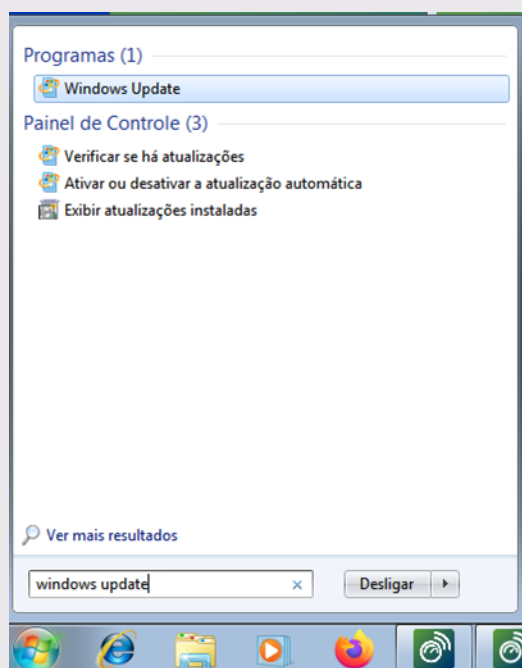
Programas (1)

Windows Update

Painel de Controle (3)

Verificar se há atualizações

Ativar ou desativar a atualização automática

Exibir atualizações instaladas

Ver mais resultados

windows update ×

Desligar ▸